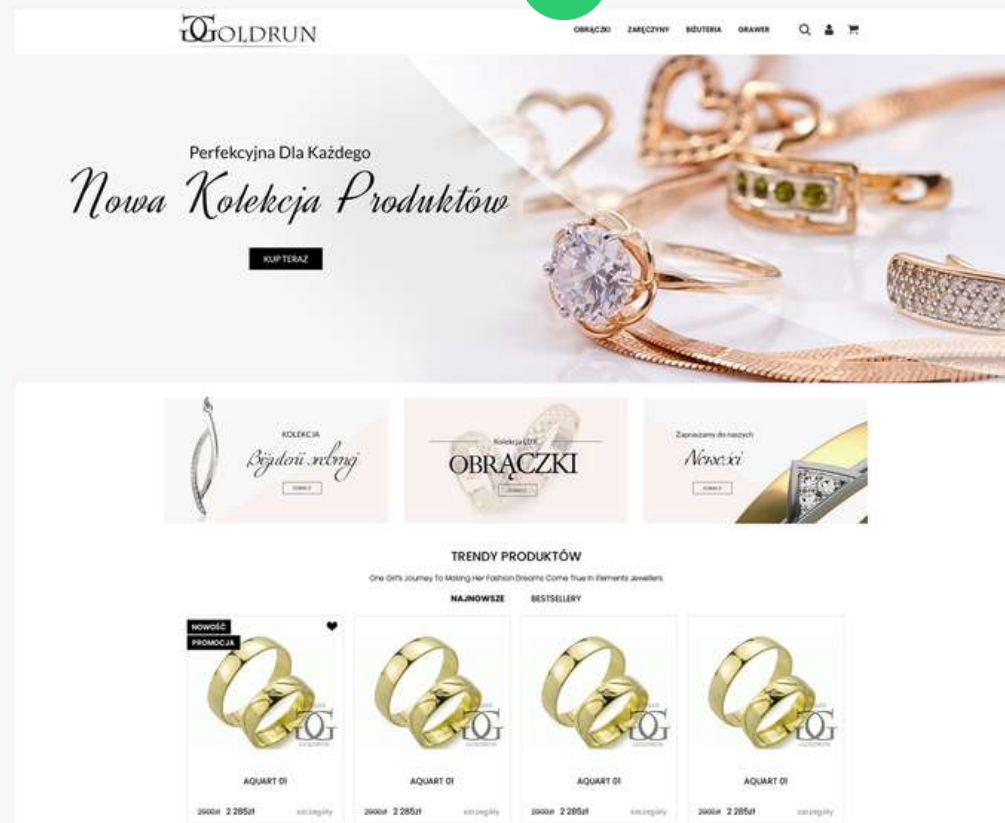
GOLDRUN

OBRĄCZKI ZARĘCZYNY BIŻUTERIA GRAWER

Perfekcyjna Dla Każdego
Nowa Kolekcja Produktów

KUP TERAZ

KOLEKCJA
Biżuterii srebrnej
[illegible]

Kolekcja LUX
OBRĄCZKI
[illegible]

Zapraszamy do naszych
Nowości
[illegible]

TRENDY PRODUKTÓW
One Girl's Journey To Making Her Fashion Dreams Come True In Elements Jewellers

NAJNOWSZE BESTSELLERY

NOWOŚĆ
PROMOCJA

AQUART 01
2600zł 2 285zł szczegóły

AQUART 01
2600zł 2 285zł szczegóły

AQUART 01
2600zł 2 285zł szczegóły

AQUART 01
2600zł 2 285zł szczegóły